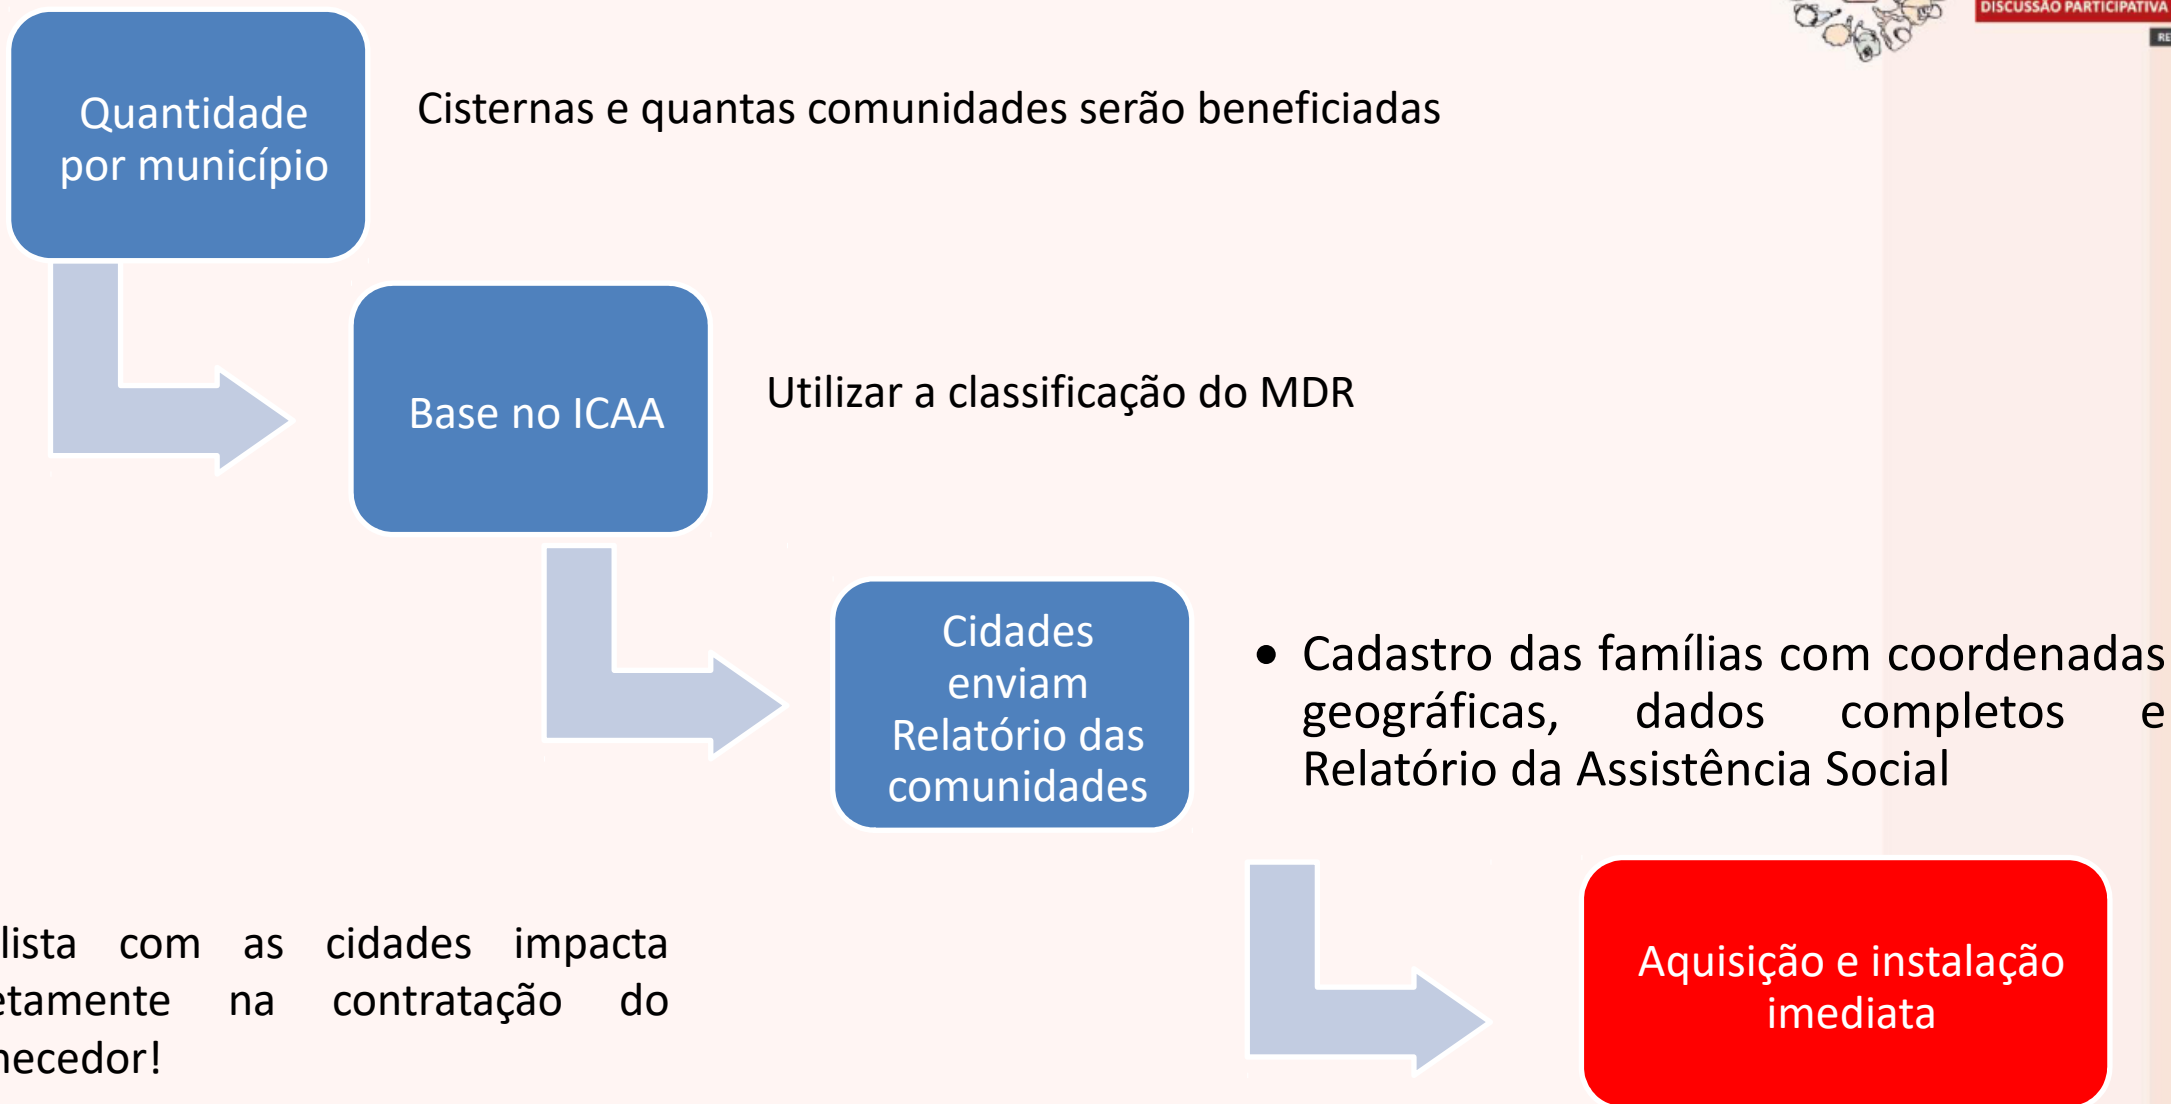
DISCUSSÃO PARTICIPATIVA

RE

Quantidade por município

Cisternas e quantas comunidades serão beneficiadas

Base no ICAA

Utilizar a classificação do MDR

Cidades enviam Relatório das comunidades

• Cadastro das famílias com coordenadas geográficas, dados completos e Relatório da Assistência Social

lista com as cidades impacta etamente na contratação do necedor!

Aquisição e instalação imediata